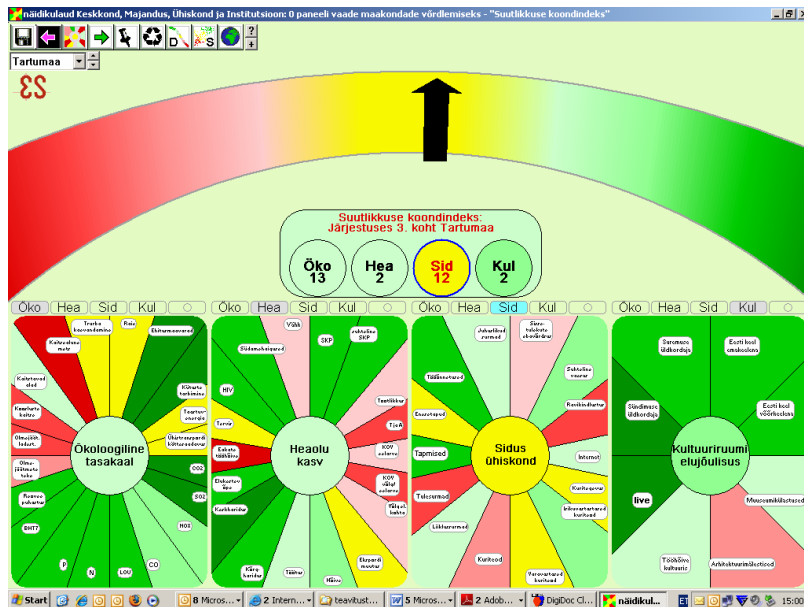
näidikulaud Keskkond, Majandus, Ühiskond ja Institutsioon: 0 paneeli vaade maakondade võrdlemiseks - "Suutlikkuse koondindeks"

Tartumaa

Suutlikkuse koondindeks:
Järjestuses 3. koht Tartumaa

Öko 13
Hea 2
Sid 12
Kul 2

Öko Hea Sid Kul ○
Öko Hea Sid Kul ○
Öko Hea Sid Kul ○
Öko Hea Sid Kul ○

Ökoloogiline tasakaal
Kaitsealune mets
Traske koormus
Reis
Kütusemahukus
Kaitstavad alad
Kasvuhoone gaasid
Olmejäätmete hulk
Olmejäätmete taaskasutus
Ruumipuhastus
Kütuste tarbimine
Taastuvenergia
Ühistranspordi kättesaadavus
CO2
SO2
NOX
CO
LOU
N
P
BHT7

Heaolu kasv
Väljaränne
Sisemajanduse kogutoodang
SKP
Inimese SKP
HIV
Tervis
Eakate toimetulek
Elukestev õpe
Karkkuridus
Töötus
Käve haridus
TööA
KOV eelarve
KOV eelarve
Tööjõu kulu
Ekspordimaht
Hõive

Sidus ühiskond
Joobe surmad
Sissetulekute ebavõrdsus
Enesetapud
Tööõnnetused
Tapmised
Liiklussurmad
Kuritood
Internet
Kuritegevus
Perevägivald
Vaesus

Kultuuriruumi elujõulisus
Seemaa üldkordus
Eesti keel emakeelena
Eesti keel võõrkeelena
Muuseumikülastused
Arhitektuurimälestised
Tööbörs kultuuris
live

Start | 8 Micros... | 2 Intern... | teavitust... | 5 Micros... | 2 Adob... | DigiDoc Cl... | näidikul... | ET | 15:00